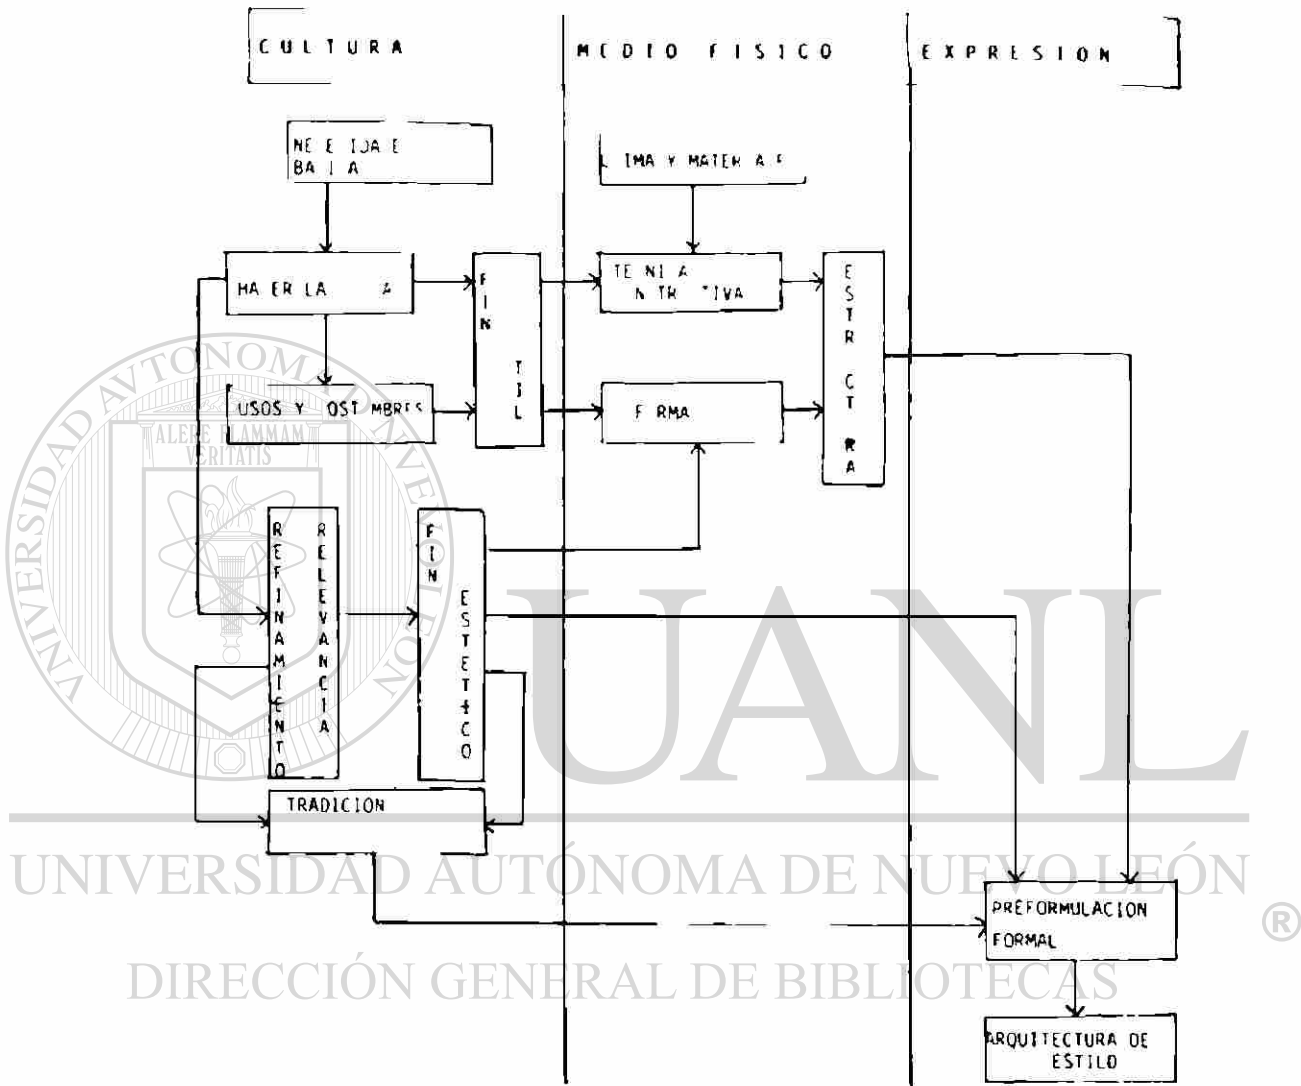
CULTURA

MEDIO FISICO

EXPRESION

NE E IJA E BA I A

IMA Y MATER A E

HA ER LA A

FIN TIL

TE NI A N TR TIVA

ESTR CT RA

USOS Y OST MBRES

F RMA

REFINAMIENTO

RELEVANCIA

FIN ESTETICO

TRADICION

PREFORMULACION FORMAL

ARQUITECTURA DE ESTILO

UNIVERSIDAD AUTÓNOMA DE NUEVO LEÓN

DIRECCIÓN GENERAL DE BIBLIOTECAS

UANL

ALERE FLAMMAM VERITATIS

UNIVERSIDAD AUTONOMA DE NUEVO LEON

®